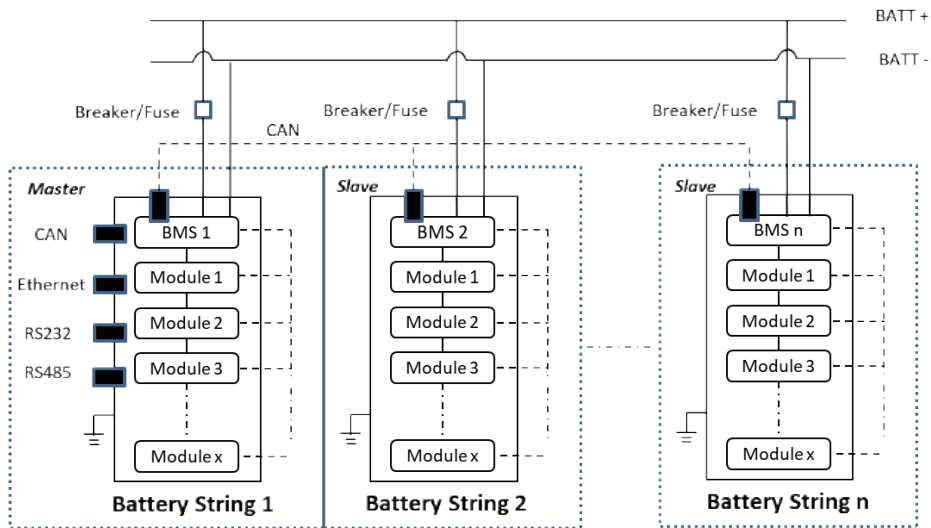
BATT +

BATT -

Breaker/Fuse

Breaker/Fuse

Breaker/Fuse

CAN

Master

CAN

Ethernet

RS232

RS485

BMS 1

Module 1

Module 2

Module 3

Module x

Battery String 1

Slave

BMS 2

Module 1

Module 2

Module 3

Module x

Battery String 2

Slave

BMS n

Module 1

Module 2

Module 3

Module x

Battery String n